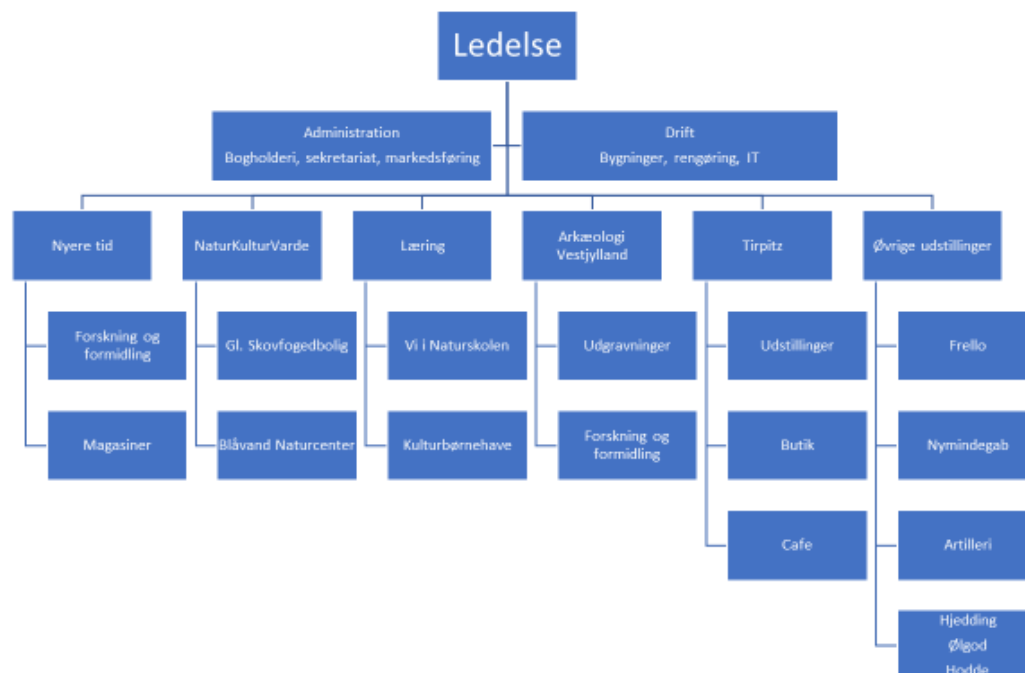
Ledelse

Administration
Bogholderi, sekretariat, markedsføring

Drift
Bygninger, rengøring, IT

Nyere tid

Forskning og formidling

Magasiner

NaturKulturVarde

Gl. Skovfogedbolig

Blåvand Naturcenter

Læring

Vi i Naturskolen

Kulturbørnehave

Arkæologi Vestjylland

Udgravninger

Forskning og formidling

Tirpitz

Udstillinger

Butik

Cafe

Øvrige udstillinger

Frello

Nymindegab

Artilleri

Hjedding
Ølgod
Hodde